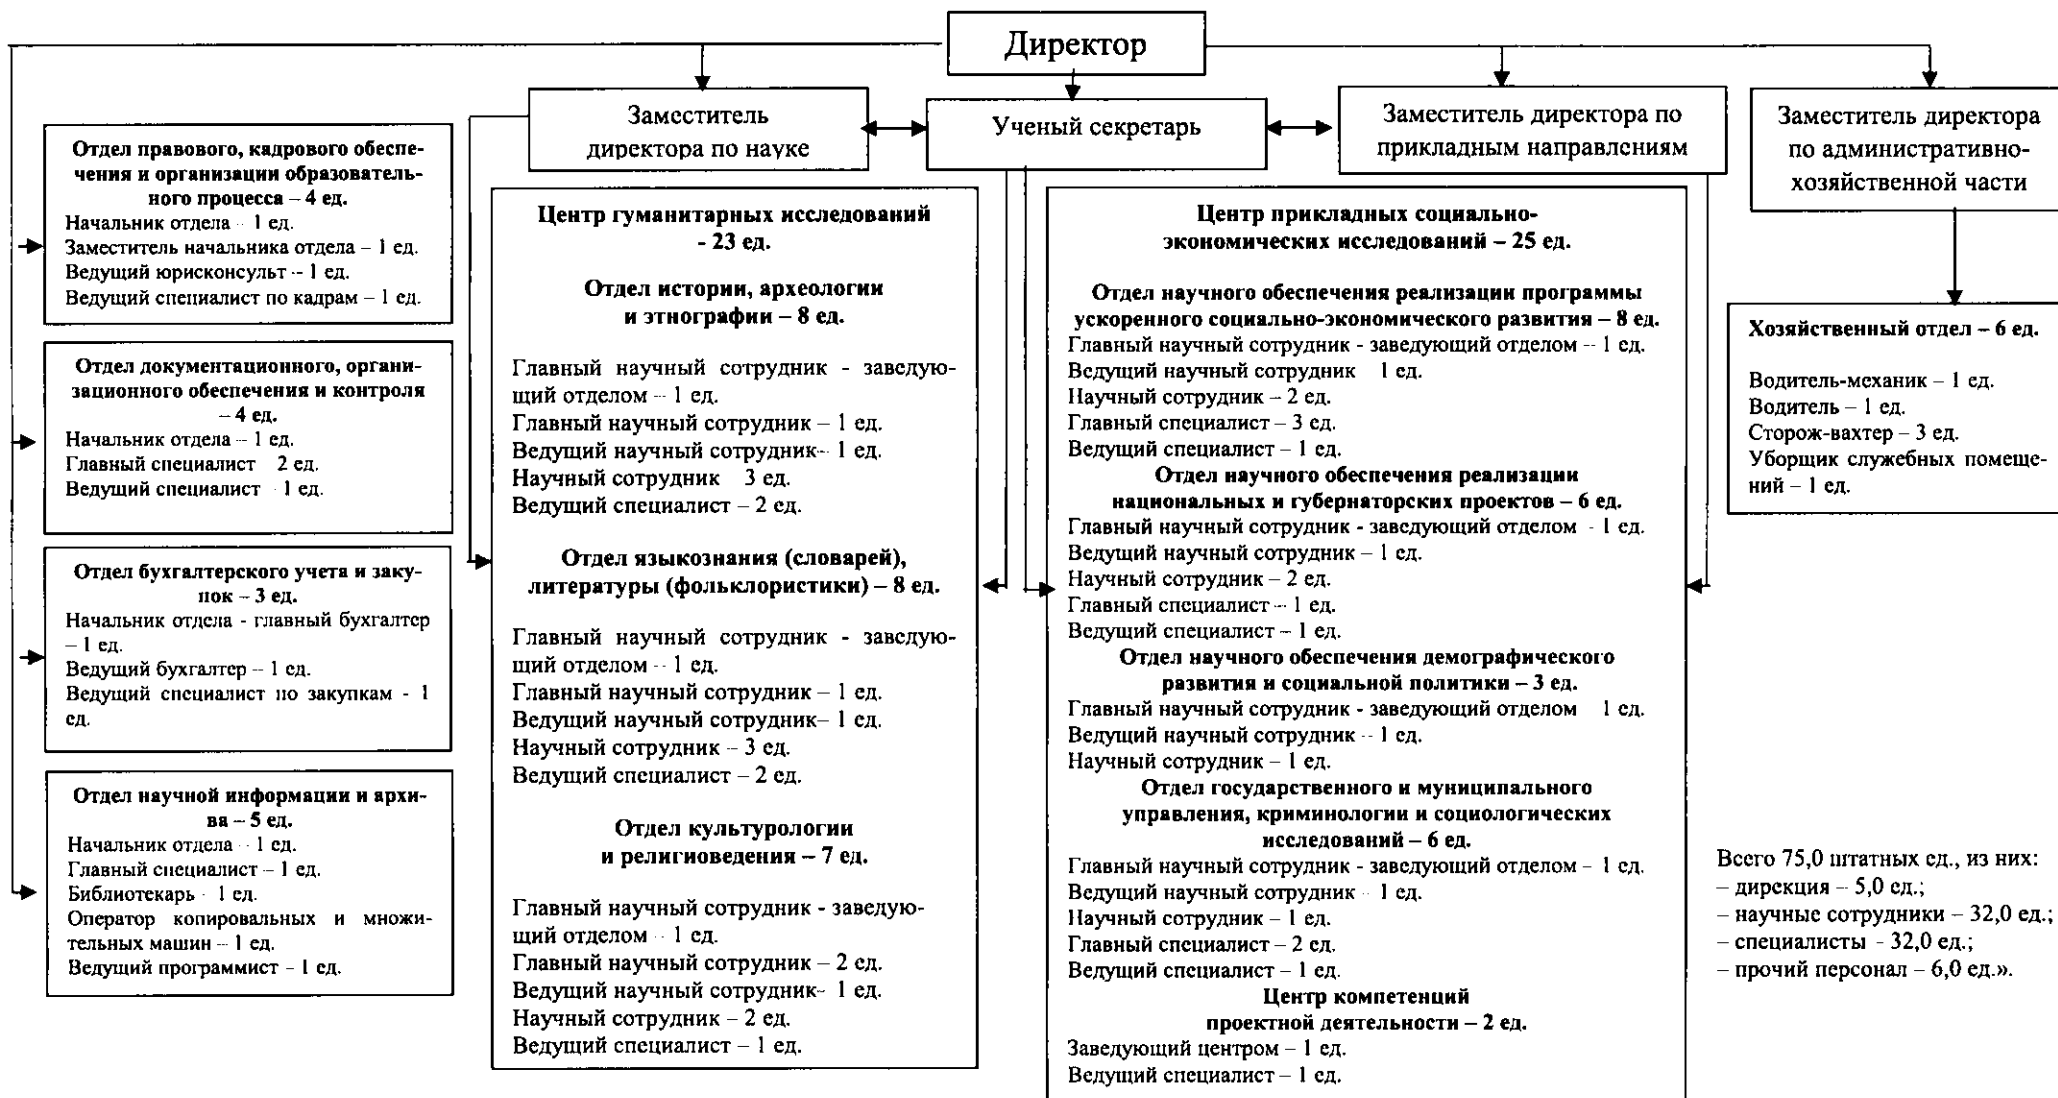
Директор

Заместитель директора по науке

Ученый секретарь

Заместитель директора по прикладным направлениям

Заместитель директора по административно-хозяйственной части

Отдел правового, кадрового обеспечения и организации образовательного процесса – 4 ед.
Начальник отдела – 1 ед.
Заместитель начальника отдела – 1 ед.
Ведущий юрисконсульт – 1 ед.
Ведущий специалист по кадрам – 1 ед.

Отдел документационного, организационного обеспечения и контроля – 4 ед.
Начальник отдела – 1 ед.
Главный специалист 2 ед.
Ведущий специалист 1 ед.

Отдел бухгалтерского учета и закупок – 3 ед.
Начальник отдела - главный бухгалтер – 1 ед.
Ведущий бухгалтер – 1 ед.
Ведущий специалист по закупкам - 1 ед.

Отдел научной информации и архива – 5 ед.
Начальник отдела 1 ед.
Главный специалист – 1 ед.
Библиотекарь 1 ед.
Оператор копировальных и множительных машин – 1 ед.
Ведущий программист – 1 ед.

Центр гуманитарных исследований - 23 ед.

Отдел истории, археологии и этнографии – 8 ед.

Главный научный сотрудник - заведующий отделом – 1 ед.
Главный научный сотрудник – 1 ед.
Ведущий научный сотрудник– 1 ед.
Научный сотрудник 3 ед.
Ведущий специалист – 2 ед.

Отдел языкознания (словарей), литературы (фольклористики) – 8 ед.

Главный научный сотрудник - заведующий отделом – 1 ед.
Главный научный сотрудник – 1 ед.
Ведущий научный сотрудник– 1 ед.
Научный сотрудник – 3 ед.
Ведущий специалист – 2 ед.

Отдел культурологии и религиоведения – 7 ед.

Главный научный сотрудник - заведующий отделом 1 ед.
Главный научный сотрудник – 2 ед.
Ведущий научный сотрудник– 1 ед.
Научный сотрудник – 2 ед.
Ведущий специалист – 1 ед.

Центр прикладных социально-экономических исследований – 25 ед.

Отдел научного обеспечения реализации программы ускоренного социально-экономического развития – 8 ед.
Главный научный сотрудник - заведующий отделом – 1 ед.
Ведущий научный сотрудник 1 ед.
Научный сотрудник – 2 ед.
Главный специалист – 3 ед.
Ведущий специалист – 1 ед.
Отдел научного обеспечения реализации национальных и губернаторских проектов – 6 ед.
Главный научный сотрудник - заведующий отделом 1 ед.
Ведущий научный сотрудник – 1 ед.
Научный сотрудник – 2 ед.
Главный специалист – 1 ед.
Ведущий специалист – 1 ед.
Отдел научного обеспечения демографического развития и социальной политики – 3 ед.
Главный научный сотрудник - заведующий отделом 1 ед.
Ведущий научный сотрудник – 1 ед.
Научный сотрудник – 1 ед.
Отдел государственного и муниципального управления, криминологии и социологических исследований – 6 ед.
Главный научный сотрудник - заведующий отделом – 1 ед.
Ведущий научный сотрудник 1 ед.
Научный сотрудник – 1 ед.
Главный специалист – 2 ед.
Ведущий специалист – 1 ед.
Центр компетенций проектной деятельности – 2 ед.
Заведующий центром – 1 ед.
Ведущий специалист – 1 ед.

Хозяйственный отдел – 6 ед.

Водитель-механик – 1 ед.
Водитель – 1 ед.
Сторож-вахтер – 3 ед.
Уборщик служебных помещений – 1 ед.

Всего 75,0 штатных ед., из них:
– дирекция – 5,0 ед.;
– научные сотрудники – 32,0 ед.;
– специалисты - 32,0 ед.;
– прочий персонал – 6,0 ед.».